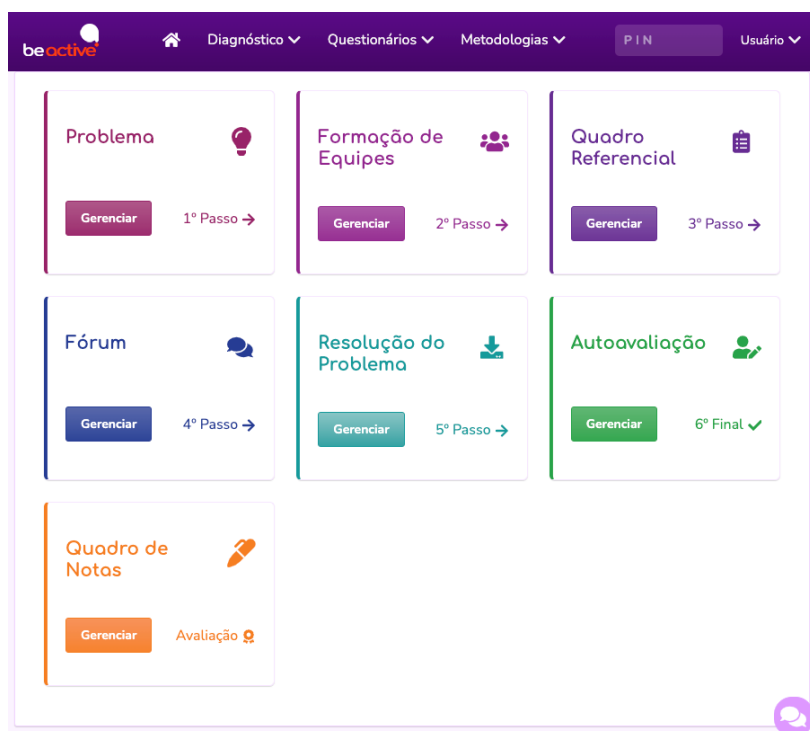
beactive

Diagnóstico Questionários Metodologias PIN Usuário

Problema

Gerenciar 1º Passo →

Formação de Equipes

Gerenciar 2º Passo →

Quadro Referencial

Gerenciar 3º Passo →

Fórum

Gerenciar 4º Passo →

Resolução do Problema

Gerenciar 5º Passo →

Autoavaliação

Gerenciar 6º Final ✓

Quadro de Notas

Gerenciar Avaliação